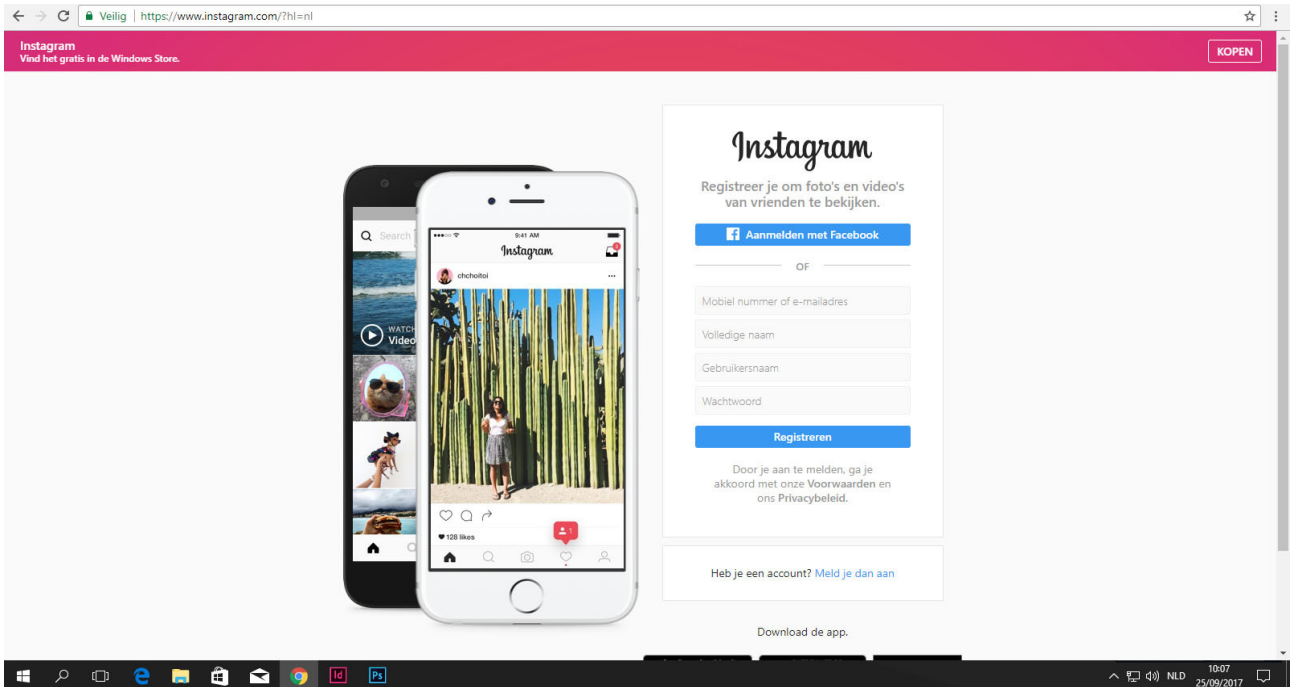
Veilig | https://www.instagram.com/?hl=nl

Instagram
Vind het gratis in de Windows Store.

KOPEN

Search

WATCH
Video

9:41 AM
Instagram

chchoitoi

128 likes

Instagram

Registreer je om foto's en video's van vrienden te bekijken.

Aanmelden met Facebook

OF

Mobiel nummer of e-mailadres

Volledige naam

Gebruikersnaam

Wachtwoord

Registreren

Door je aan te melden, ga je akkoord met onze Voorwaarden en ons Privacybeleid.

Heb je een account? Meld je dan aan

Download de app.

NLD 10:07 25/09/2017